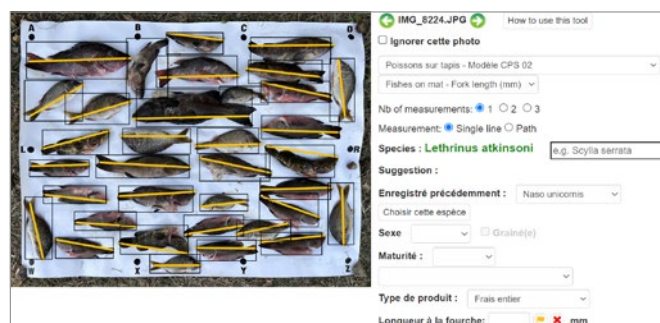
A
B
C
D
L
R
W
X
Y
Z

IMG_8224.JPG
How to use this tool
Ignorer cette photo
Poissons sur tapis - Modèle CPS 02
Fishes on mat - Fork length (mm)
Nb of measurements: 1 2 3
Measurement: Single line Path
Species : Lethrinus atkinsoni
e.g. Scylla serrata
Suggestion :
Enregistré précédemment :
Naso unicornis
Choisir cette espèce
Sexe
Grainé(e)
Maturité :
Type de produit :
Frais entier
Longueur à la fourche:
mm